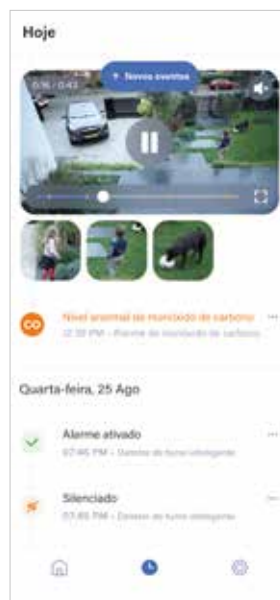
Hoje

↑ Novos eventos

0:36 / 0:43

CO

Nível anormal de monóxido de carbono

12:30 PM • Alarme de monóxido de carbono

Quarta-feira, 25 Ago

Alarme ativado

07:46 PM • Detetor de fumo inteligente

Silenciado

07:46 PM • Detetor de fumo inteligente